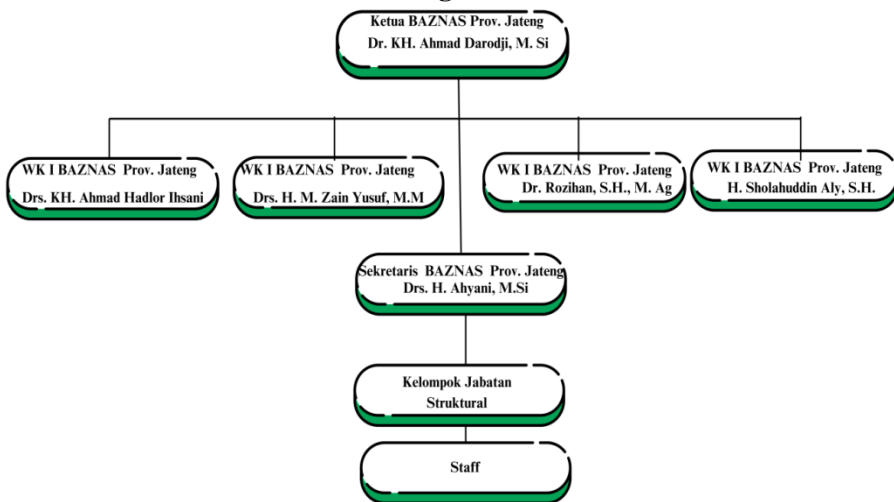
Ketua BAZNAS Prov. Jateng
Dr. KH. Ahmad Darodji, M. Si

WK I BAZNAS Prov. Jateng
Drs. KH. Ahmad Hadlor Ihsani

WK I BAZNAS Prov. Jateng
Drs. H. M. Zain Yusuf, M.M

WK I BAZNAS Prov. Jateng
Dr. Rozihan, S.H., M. Ag

WK I BAZNAS Prov. Jateng
H. Sholahuddin Aly, S.H.

Sekretaris BAZNAS Prov. Jateng
Drs. H. Ahyani, M.Si

Kelompok Jabatan
Struktural

Staff